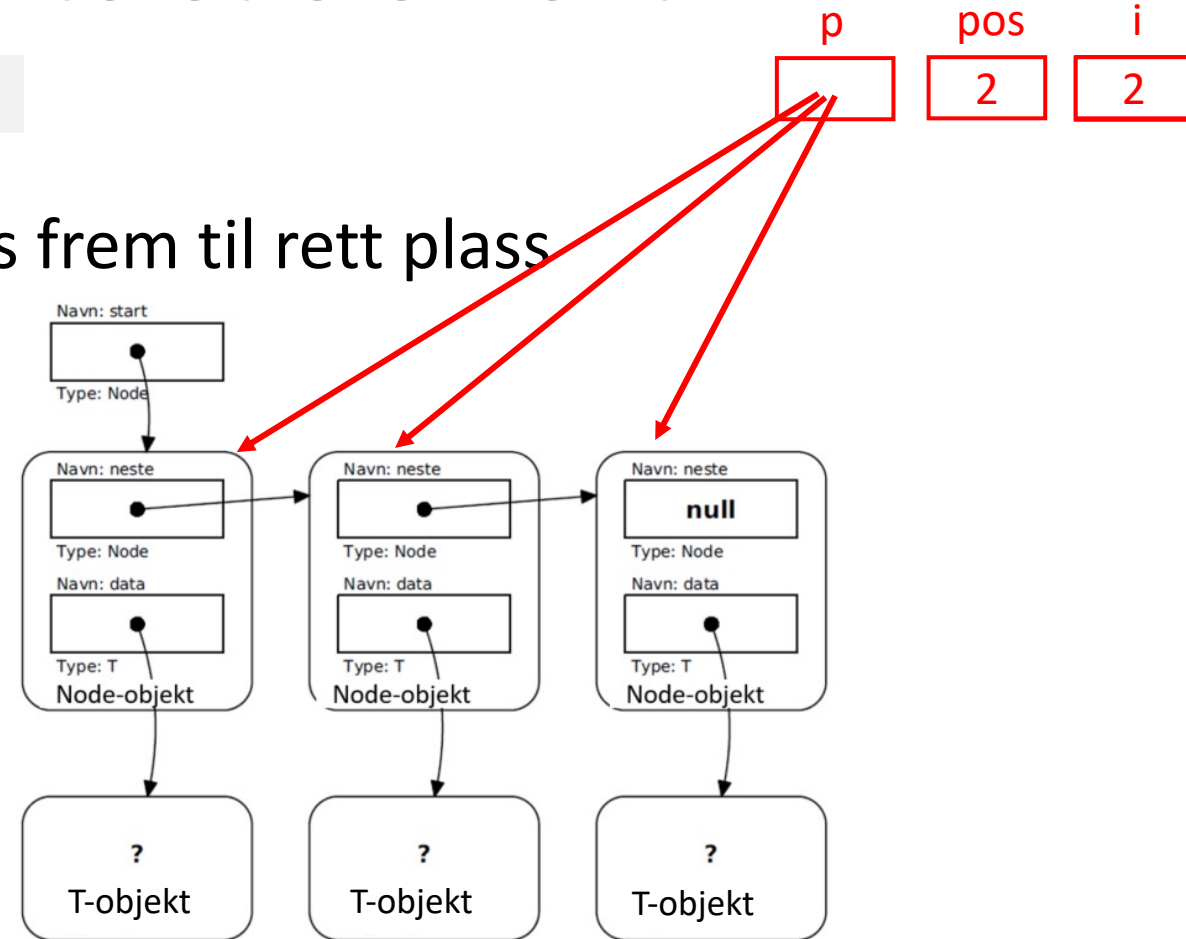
p
pos
2
i
2

s frem til rett plass

Navn: start
Type: Node

Navn: neste
Type: Node
Navn: data
Type: T
Node-objekt

Navn: neste
Type: Node
Navn: data
Type: T
Node-objekt

Navn: neste
null
Type: Node
Navn: data
Type: T
Node-objekt

?
T-objekt

?
T-objekt

?
T-objekt